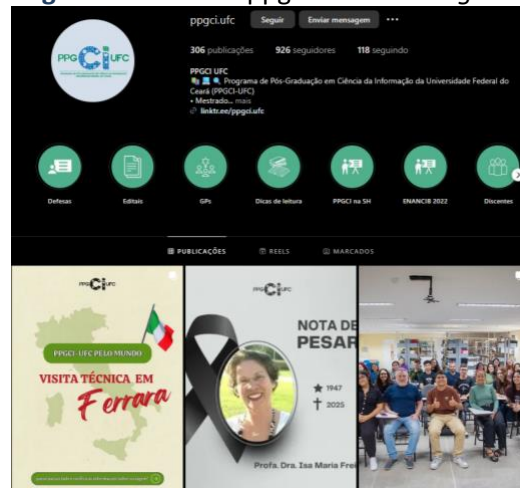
ppgci.ufc Seguir Enviar mensagem ···

306 publicações 926 seguidores 118 seguindo

PPGCI UFC
Programa de Pós-Graduação em Ciência da Informação da Universidade Federal do Ceará (PPGCI-UFC)
• Mestrado... mais
linktr.ee/ppgci.ufc

PPG Ci UFC

Defesas
Editais
GPs
Dicas de leitura
PPGCI na SH
ENANCIB 2022
Discentes

PUBLICAÇÕES REELS MARCADOS

PPG Ci UFC
PPGCI UFC PELO MUNDO
VISITA TÉCNICA EM Ferrara
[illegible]

PPG Ci UFC
NOTA DE PESAR
★ 1947
† 2025
Profa. Dra. Isa Maria Fre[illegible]